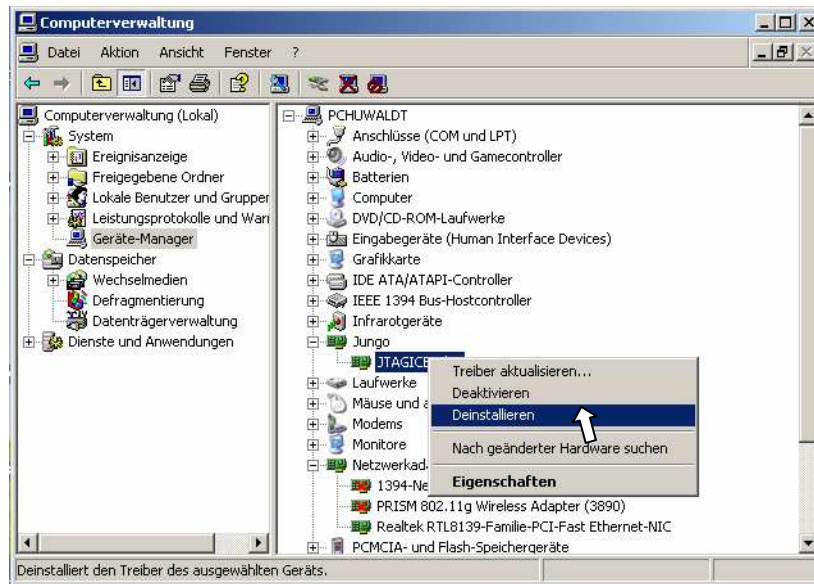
Computerverwaltung

Datei Aktion Ansicht Fenster ?

Computerverwaltung (Lokal)
System
Ereignisanzeige
Freigegebene Ordner
Lokale Benutzer und Gruppen
Leistungsprotokolle und Warn
Geräte-Manager
Datenspeicher
Wechselmedien
Defragmentierung
Datenträgerverwaltung
Dienste und Anwendungen

PCHUWALDT
Anschlüsse (COM und LPT)
Audio-, Video- und Gamecontroller
Batterien
Computer
DVD/CD-ROM-Laufwerke
Eingabegeräte (Human Interface Devices)
Grafikkarte
IDE ATA/ATAPI-Controller
IEEE 1394 Bus-Hostcontroller
Infrarotgeräte
Jungo
JTAGICE
Laufwerke
Mäuse und a
Modems
Monitore
Netzwerkada
1394-Ne
PRISM 802.11g Wireless Adapter (3890)
Realtek RTL8139-Familie-PCI-Fast Ethernet-NIC
PCMCIA- und Flash-Speichergeräte

Treiber aktualisieren...
Deaktivieren
Deinstallieren
Nach geänderter Hardware suchen
Eigenschaften

Deinstalliert den Treiber des ausgewählten Geräts.